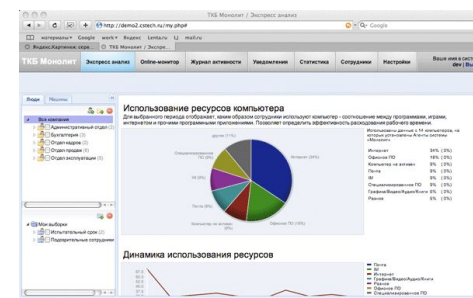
ТКБ Монолит / Экспресс анализ

http://demo2.cstech.ru/my.php#

Q- Google

материалы Google work Яндекс Lenta.ru mail.ru

Яндекс.Картинки: серв... ТКБ Монолит / Экспре...

ТКБ Монолит Экспресс анализ Online-монитор Журнал активности Уведомления Статистика Сотрудники Настройки

Ваше имя в системе dev | Выход

Люди Машины

Вся компания
Административный отдел (3)
Бухгалтерия (3)
Отдел кадров (3)
Отдел продаж (3)
Отдел эксплуатации (3)

Мои выборки
Испытательный срок (2)
Подозрительные сотрудники

Использование ресурсов компьютера

Для выбранного периода отображает, каким образом сотрудники используют компьютер - соотношение между программами, играми, интернетом и прочими программными приложениями. Позволяет определить эффективность расходования рабочего времени.

Использованы данные о 14 компьютерах, на которых установлены Агенты системы «Монолит»

| | | |
|---|---|---|
| Интернет | 34% | (3%) |
| Офисное ПО | 18% | (3%) |
| Компьютер не активен | 9% | (3%) |
| Почта | 9% | (3%) |
| IM | 9% | (3%) |
| Специализированное ПО | 9% | (3%) |
| Графика/Видео/Аудио/Книги | 9% | (3%) |
| Разное | 9% | (3%) |

Другое (11%)
Специализированное ПО (9%)
IM (9%)
Почта (9%)
Компьютер не активен (9%)
Офисное ПО (18%)
Интернет (34%)

Динамика использования ресурсов

Почта
IM
Интернет
Графика/Видео/Аудио/Книги
Разное
Офисное ПО
Специализированное ПО